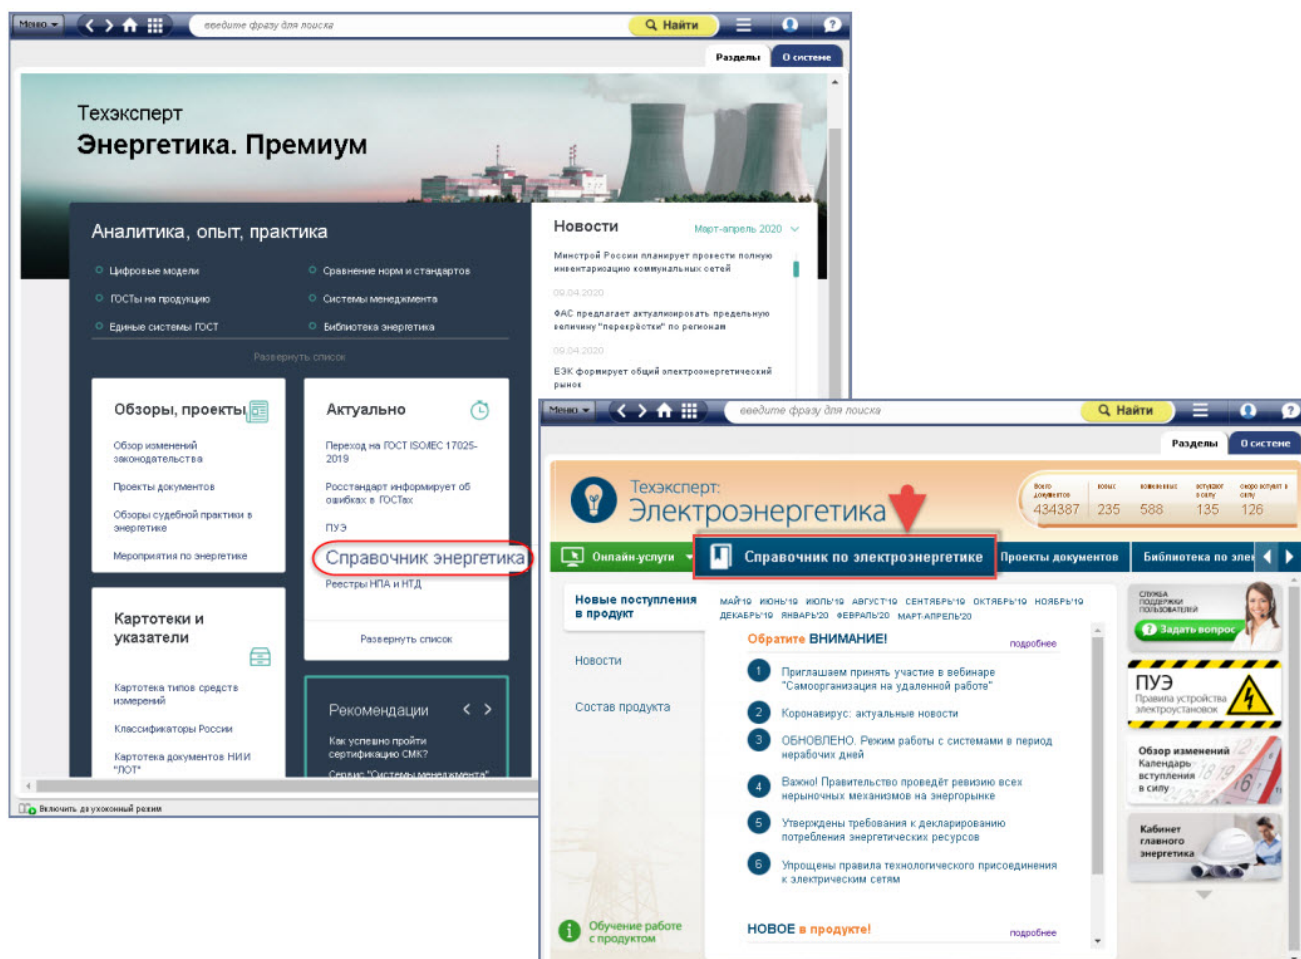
Меню | введите фразу для поиска | Найти

Разделы | О системе

Техэксперт
Энергетика. Премиум

Аналитика, опыт, практика

Цифровые модели
ГОСТы на продукцию
Единые системы ГОСТ
Сравнение норм и стандартов
Системы менеджмента
Библиотека энергетика

Развернуть список

Новости
Март-апрель 2020

Минстрой России планирует провести полную инвентаризацию коммунальных сетей

09.04.2020
ФАС предлагает актуализировать предельную величину "перекрёстки" по регионам

09.04.2020
ЭЗК формирует общий электроэнергетический рынок

Обзоры, проекты
Обзор изменений законодательства
Проекты документов
Обзоры судебной практики в энергетике
Мероприятия по энергетике

Актуально
Переход на ГОСТ ISO/IEC 17025-2019
Росстандарт информирует об ошибках в ГОСТах
ПУЭ
Справочник энергетика
Реестры НПА и НТД
Развернуть список

Картотеки и указатели
Картотека типов средств измерений
Классификаторы России
Картотека документов НИИ "ЛОТ"

Рекомендации
Как успешно пройти сертификацию СМК?
Сервис "Системы менеджмента"

Включить дальнозоркий режим

Меню | введите фразу для поиска | Найти

Разделы | О системе

Техэксперт:
Электроэнергетика

Всего документов 434387 | новых 235 | изменённых 588 | вступают в силу 135 | скоро вступят в силу 126

Онлайн-услуги | Справочник по электроэнергетике | Проекты документов | Библиотека по элек

Новые поступления в продукт
Новости
Состав продукта

МАЙ'19 ИЮНЬ'19 ИЮЛЬ'19 АВГУСТ'19 СЕНТЯБРЬ'19 ОКТЯБРЬ'19 НОЯБРЬ'19 ДЕКАБРЬ'19 ЯНВАРЬ'20 ФЕВРАЛЬ'20 МАРТ-АПРЕЛЬ'20

Обратите ВНИМАНИЕ!
подробнее

1 Приглашаем принять участие в вебинаре "Саморегулирование на удаленной работе"
2 Коронавирус: актуальные новости
3 ОБНОВЛЕНО. Режим работы с системами в период нерабочих дней
4 Важно! Правительство проведёт ревизию всех нерыночных механизмов на энергорынке
5 Утверждены требования к декларированию потребления энергетических ресурсов
6 Упрощены правила технологического присоединения к электрическим сетям

НОВОЕ в продукте!
подробнее

Обучение работе с продуктом

Служба поддержки пользователей
Задать вопрос

ПУЭ
Правила устройства электроустановок

Обзор изменений
Календарь вступления в силу

Кабинет главного энергетика